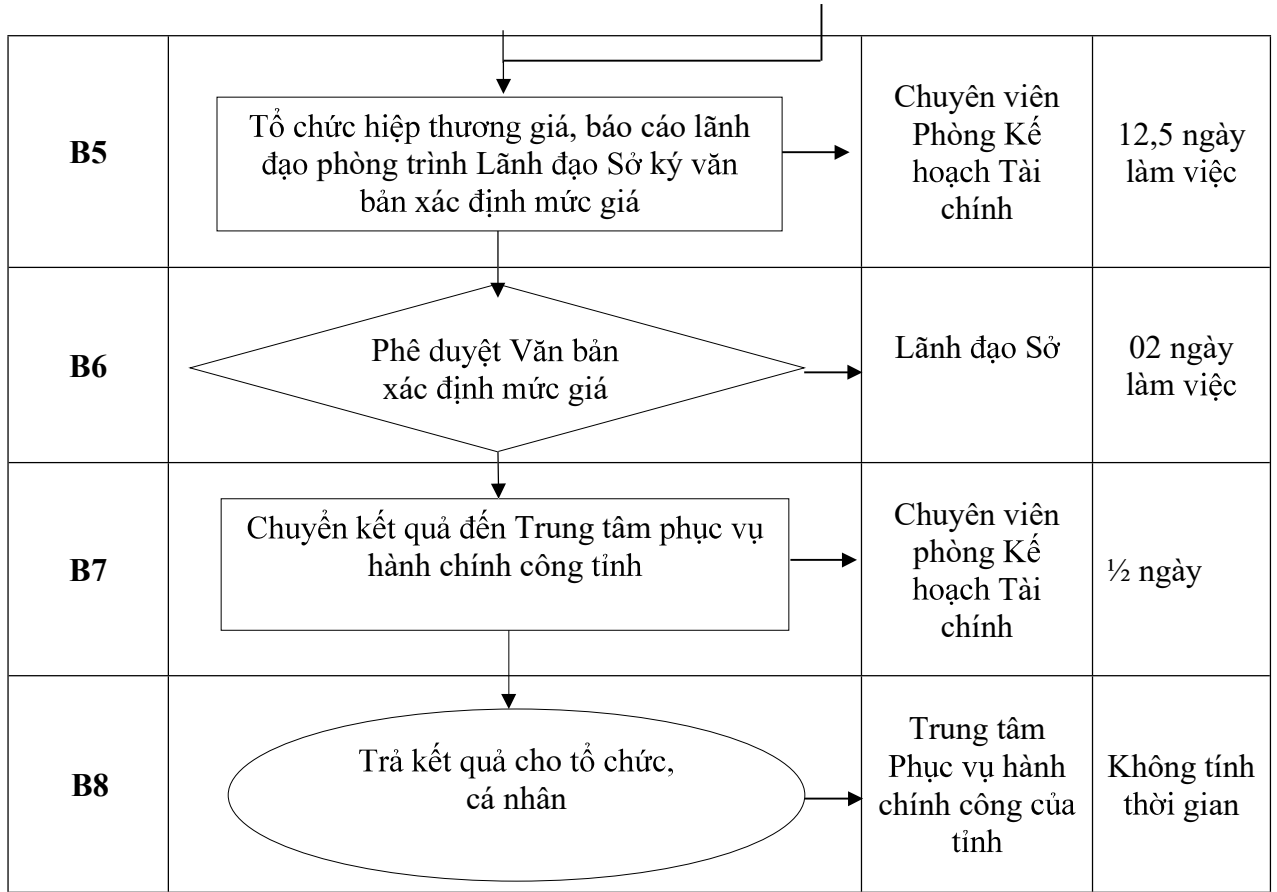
| | | | |
|---|---|---|---|
| **B5** | Tổ chức hiệp thương giá, báo cáo lãnh đạo phòng trình Lãnh đạo Sở ký văn bản xác định mức giá | Chuyên viên Phòng Kế hoạch Tài chính | 12,5 ngày làm việc |
| **B6** | Phê duyệt Văn bản xác định mức giá | Lãnh đạo Sở | 02 ngày làm việc |
| **B7** | Chuyển kết quả đến Trung tâm phục vụ hành chính công tỉnh | Chuyên viên phòng Kế hoạch Tài chính | ½ ngày |
| **B8** | Trả kết quả cho tổ chức, cá nhân | Trung tâm Phục vụ hành chính công của tỉnh | Không tính thời gian |